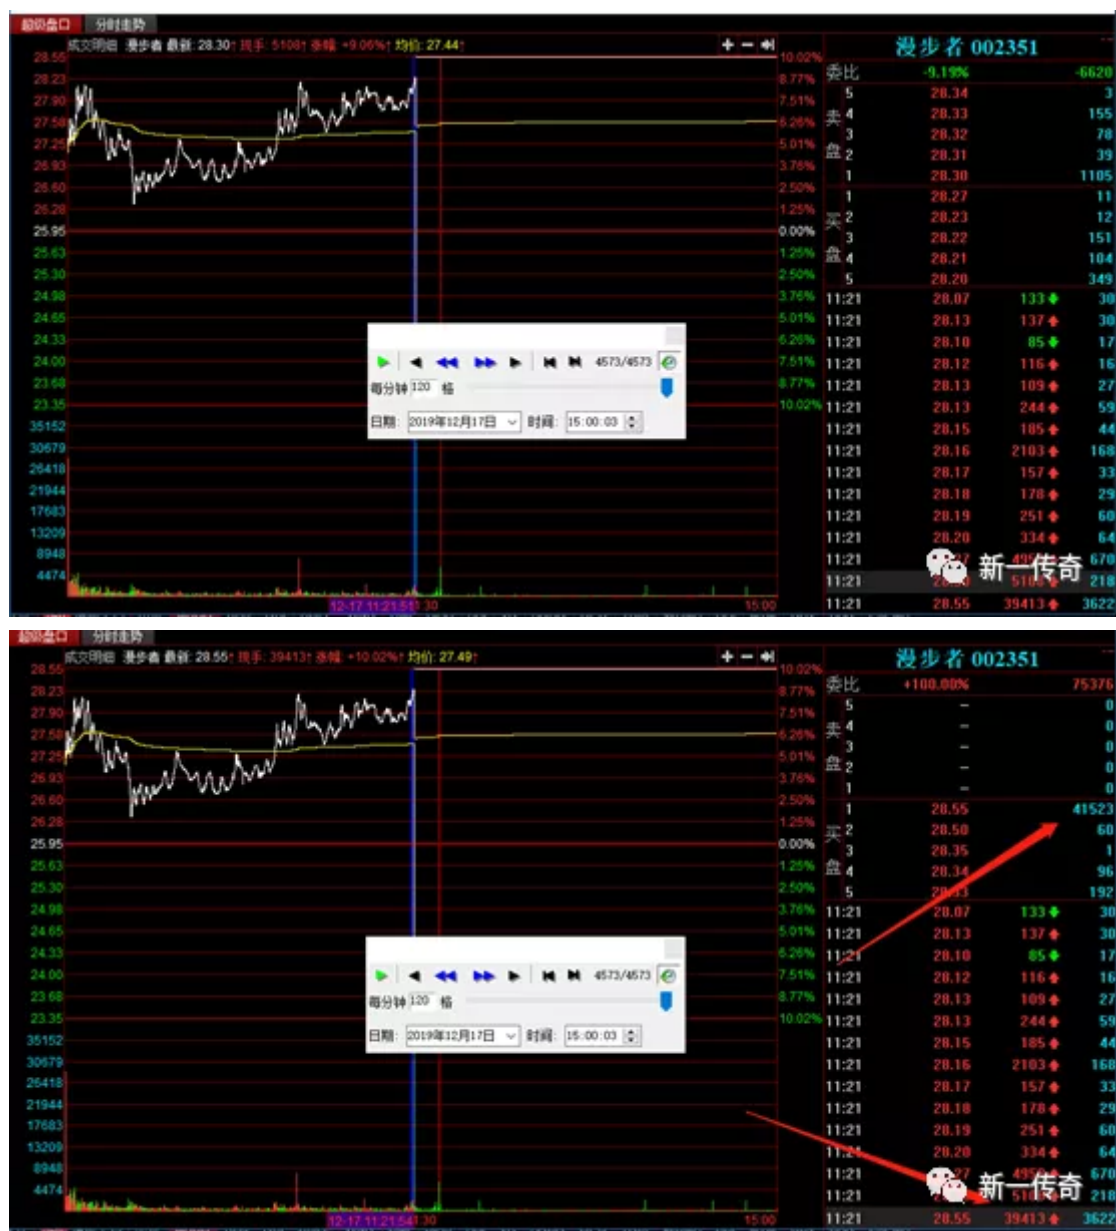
超级盘口 分时走势

成交明细 漫步者 最新: 28.30↑ 现手: 5108↑ 涨幅: +9.06%↑ 均价: 27.44↑

28.55 28.23 27.90 27.58 27.25 26.93 26.60 26.28 25.95 25.63 25.30 24.98 24.65 24.33 24.00 23.68 23.35 35152 30679 26418 21944 17683 13209 8948 4474

10.02% 8.77% 7.51% 6.26% 5.01% 3.76% 2.50% 1.25% 0.00% 1.25% 2.50% 3.76% 5.01% 6.26% 7.51% 8.77% 10.02%

12-17 11:21:51 1:30 15:00

4573/4573
每分钟 120 格
日期: 2019年12月17日 时间: 15:00:03

漫步者 002351

| 委比 | -9.19% | -6620 |
|---|---|---|
| 卖5 | 28.34 | 3 |
| 卖4 | 28.33 | 155 |
| 卖3 | 28.32 | 78 |
| 卖2 | 28.31 | 39 |
| 卖1 | 28.30 | 1105 |
| 买1 | 28.27 | 11 |
| 买2 | 28.23 | 12 |
| 买3 | 28.22 | 151 |
| 买4 | 28.21 | 104 |
| 买5 | 28.20 | 349 |

| 11:21 | 28.07 | 133 | 30 |
|---|---|---|---|
| 11:21 | 28.13 | 137 | 30 |
| 11:21 | 28.10 | 85 | 17 |
| 11:21 | 28.12 | 116 | 16 |
| 11:21 | 28.13 | 109 | 27 |
| 11:21 | 28.13 | 244 | 59 |
| 11:21 | 28.15 | 185 | 44 |
| 11:21 | 28.16 | 2103 | 168 |
| 11:21 | 28.17 | 157 | 33 |
| 11:21 | 28.18 | 178 | 29 |
| 11:21 | 28.19 | 251 | 60 |
| 11:21 | 28.20 | 334 | 64 |
| 11:21 | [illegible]27 | 495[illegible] | 670 |
| 11:21 | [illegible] | 510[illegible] | 218 |
| 11:21 | 28.55 | 39413 | 3622 |

新一传奇

超级盘口 分时走势

成交明细 漫步者 最新: 28.55↑ 现手: 39413↑ 涨幅: +10.02%↑ 均价: 27.49↑

28.55 28.23 27.90 27.58 27.25 26.93 26.60 26.28 25.95 25.63 25.30 24.98 24.65 24.33 24.00 23.68 23.35 35152 30679 26418 21944 17683 13209 8948 4474

10.02% 8.77% 7.51% 6.26% 5.01% 3.76% 2.50% 1.25% 0.00% 1.25% 2.50% 3.76% 5.01% 6.26% 7.51% 8.77% 10.02%

12-17 11:21:54 1:30 15:00

4573/4573
每分钟 120 格
日期: 2019年12月17日 时间: 15:00:03

漫步者 002351

| 委比 | +100.00% | 75376 |
|---|---|---|
| 卖5 | – | 0 |
| 卖4 | – | 0 |
| 卖3 | – | 0 |
| 卖2 | – | 0 |
| 卖1 | – | 0 |
| 买1 | 28.55 | 41523 |
| 买2 | 28.50 | 60 |
| 买3 | 28.35 | 1 |
| 买4 | 28.34 | 96 |
| 买5 | 28.33 | 192 |

| 11:21 | 28.07 | 133 | 30 |
|---|---|---|---|
| 11:21 | 28.13 | 137 | 30 |
| 11:21 | 28.10 | 85 | 17 |
| 11:21 | 28.12 | 116 | 16 |
| 11:21 | 28.13 | 109 | 27 |
| 11:21 | 28.13 | 244 | 59 |
| 11:21 | 28.15 | 185 | 44 |
| 11:21 | 28.16 | 2103 | 168 |
| 11:21 | 28.17 | 157 | 33 |
| 11:21 | 28.18 | 178 | 29 |
| 11:21 | 28.19 | 251 | 60 |
| 11:21 | 28.20 | 334 | 64 |
| 11:21 | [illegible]27 | 495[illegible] | 670 |
| 11:21 | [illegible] | 51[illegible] | 218 |
| 11:21 | 28.55 | 39413 | 3622 |

新一传奇